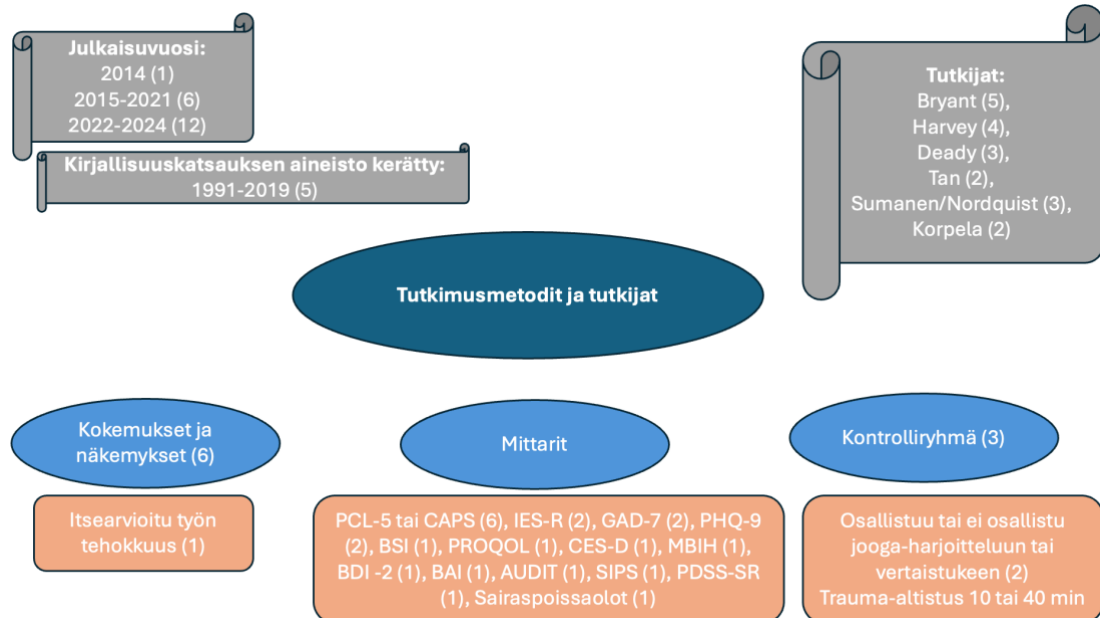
Julkaisuvuosi:
2014 (1)
2015-2021 (6)
2022-2024 (12)

Kirjallisuuskatsauksen aineisto kerätty:
1991-2019 (5)

Tutkijat:
Bryant (5),
Harvey (4),
Deady (3),
Tan (2),
Sumanen/Nordquist (3),
Korpela (2)

Tutkimusmetodit ja tutkijat

Kokemukset ja näkemykset (6)

Mittarit

Kontrolliryhmä (3)

Itsearvioitu työn tehokkuus (1)

PCL-5 tai CAPS (6), IES-R (2), GAD-7 (2), PHQ-9 (2), BSI (1), PROQOL (1), CES-D (1), MBIH (1), BDI -2 (1), BAI (1), AUDIT (1), SIPS (1), PDSS-SR (1), Sairaspoissaolot (1)

Osallistuu tai ei osallistu jooga-harjoitteluun tai vertaistukeen (2)
Trauma-altistus 10 tai 40 min